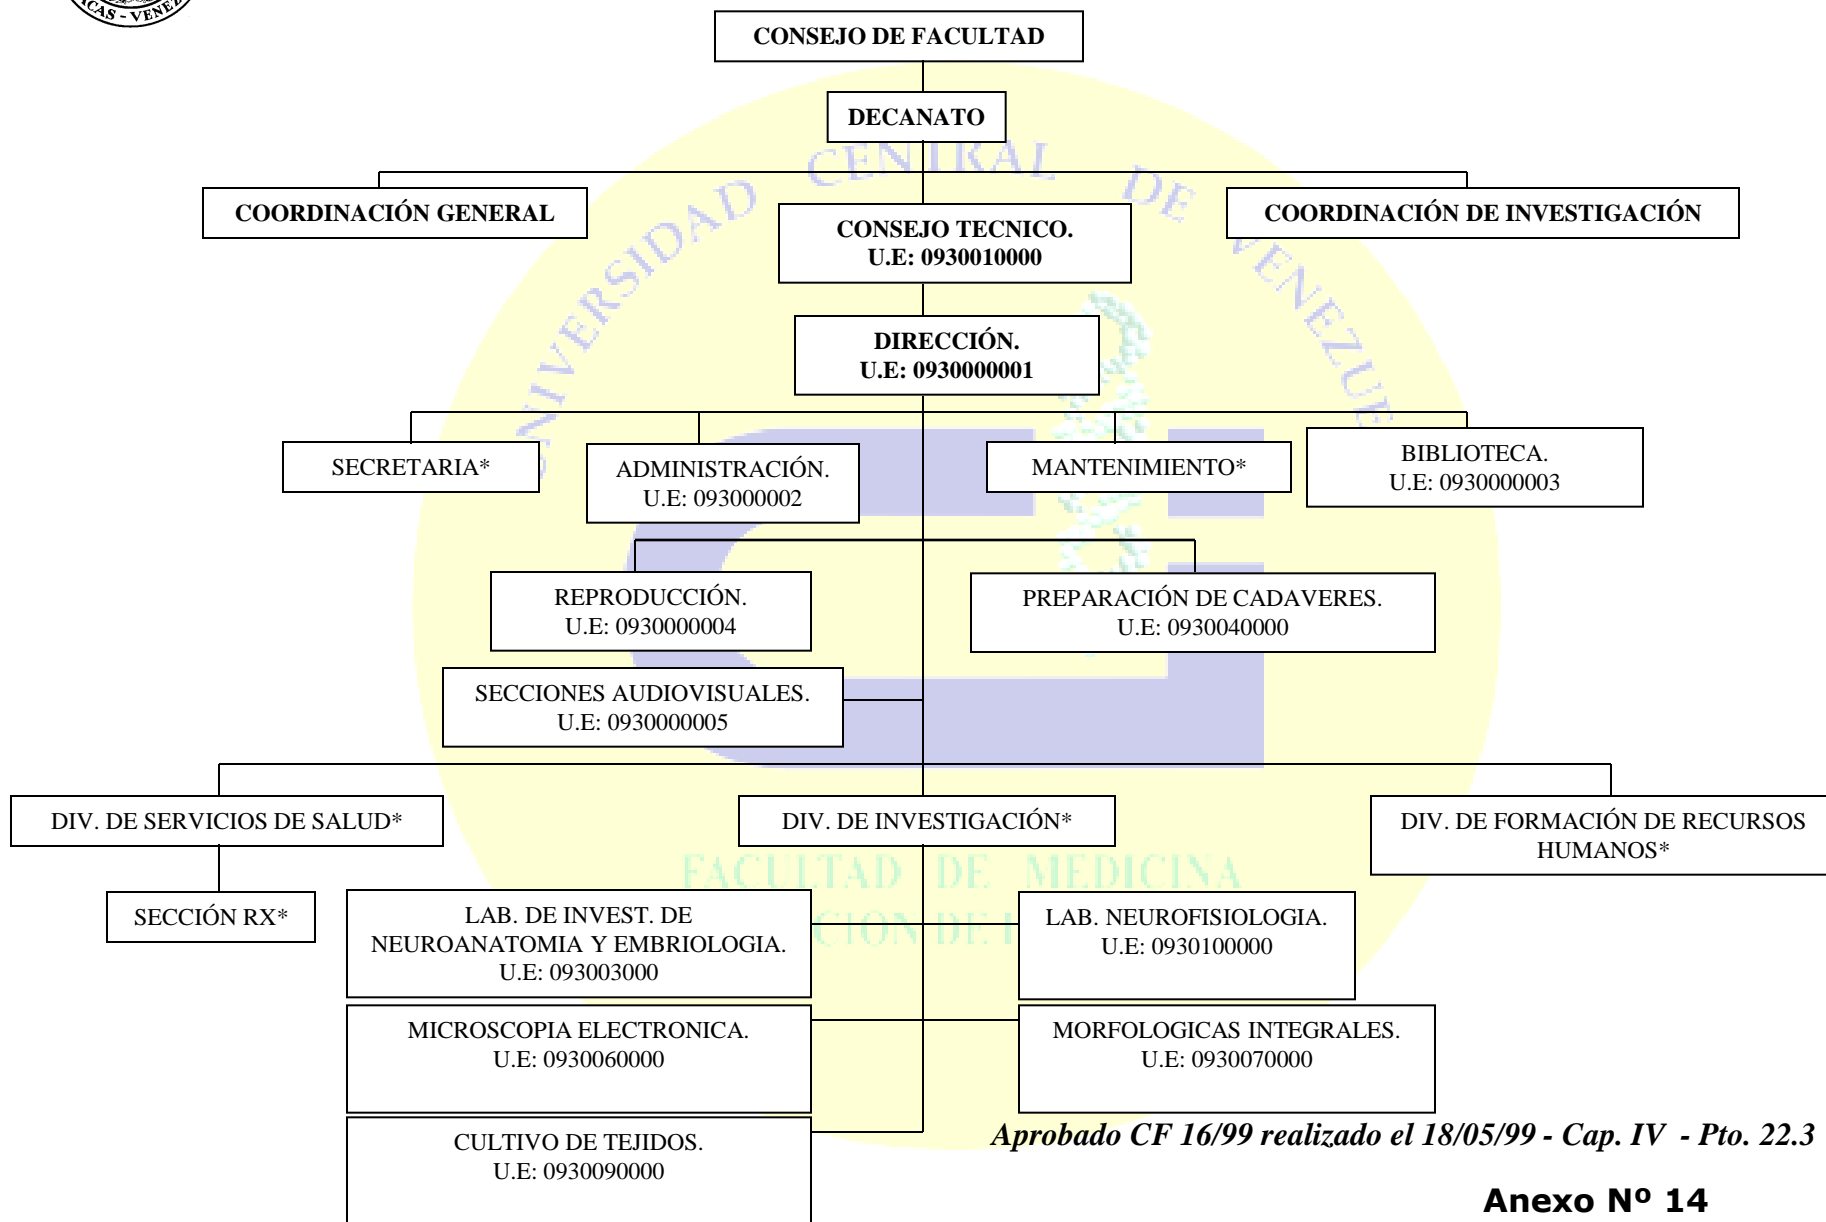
CAS - VENEZ

CONSEJO DE FACULTAD

DECANATO

UNIVERSIDAD CENTRAL DE VENEZUELA

COORDINACIÓN GENERAL

CONSEJO TECNICO.
U.E: 0930010000

COORDINACIÓN DE INVESTIGACIÓN

DIRECCIÓN.
U.E: 0930000001

SECRETARIA*

ADMINISTRACIÓN.
U.E: 093000002

MANTENIMIENTO*

BIBLIOTECA.
U.E: 0930000003

REPRODUCCIÓN.
U.E: 0930000004

PREPARACIÓN DE CADAVERES.
U.E: 0930040000

SECCIONES AUDIOVISUALES.
U.E: 0930000005

DIV. DE SERVICIOS DE SALUD*

DIV. DE INVESTIGACIÓN*

DIV. DE FORMACIÓN DE RECURSOS HUMANOS*

FACULTAD DE MEDICINA

SECCIÓN RX*

LAB. DE INVEST. DE NEUROANATOMIA Y EMBRIOLOGIA.
U.E: 093003000

LAB. NEUROFISIOLOGIA.
U.E: 0930100000

MICROSCOPIA ELECTRONICA.
U.E: 0930060000

MORFOLOGICAS INTEGRALES.
U.E: 0930070000

CULTIVO DE TEJIDOS.
U.E: 0930090000

Aprobado CF 16/99 realizado el 18/05/99 - Cap. IV - Pto. 22.3

Anexo Nº 14